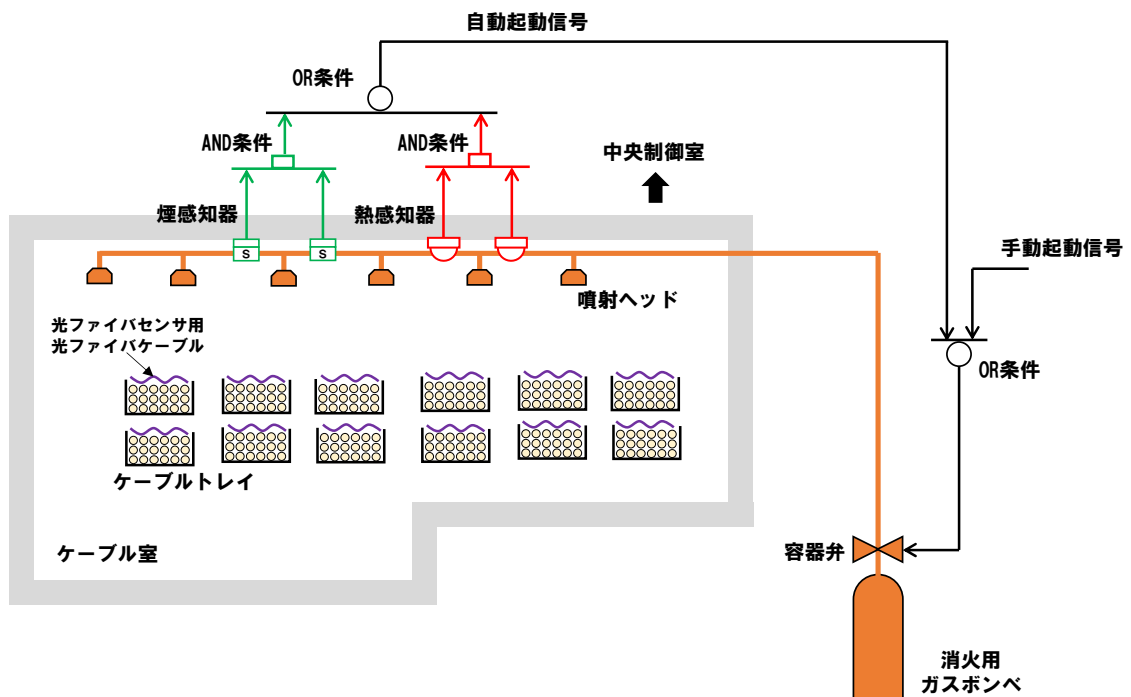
自動起動信号

OR条件

AND条件

AND条件

中央制御室

煙感知器

熱感知器

S

S

手動起動信号

噴射ヘッド

光ファイバセンサ用
光ファイバケーブル

OR条件

ケーブルトレイ

ケーブル室

容器弁

消火用
ガスボンベ